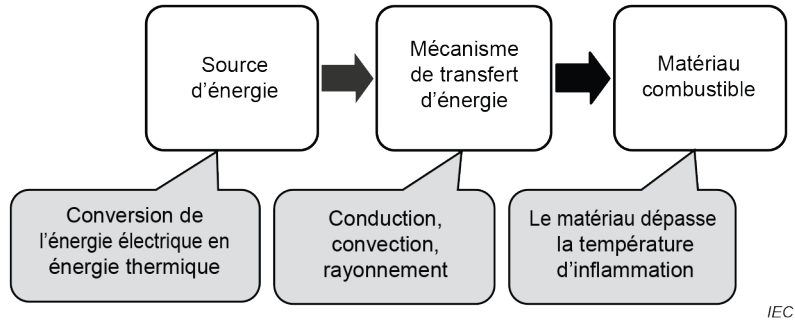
Source d’énergie

Mécanisme de transfert d’énergie

Matériau combustible

Conversion de l’énergie électrique en énergie thermique

Conduction, convection, rayonnement

Le matériau dépasse la température d’inflammation

IEC